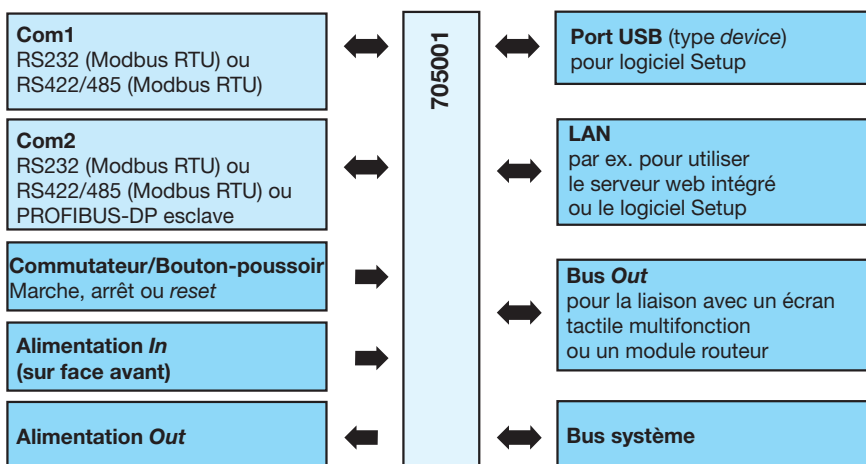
**Com1**
RS232 (Modbus RTU) ou
RS422/485 (Modbus RTU)

**Com2**
RS232 (Modbus RTU) ou
RS422/485 (Modbus RTU) ou
PROFIBUS-DP esclave

**Commutateur/Bouton-poussoir**
Marche, arrêt ou *reset*

**Alimentation *In***
**(sur face avant)**

**Alimentation *Out***

705001

**Port USB** (type *device*)
pour logiciel Setup

**LAN**
par ex. pour utiliser
le serveur web intégré
ou le logiciel Setup

**Bus *Out***
pour la liaison avec un écran
tactile multifonction
ou un module routeur

**Bus système**